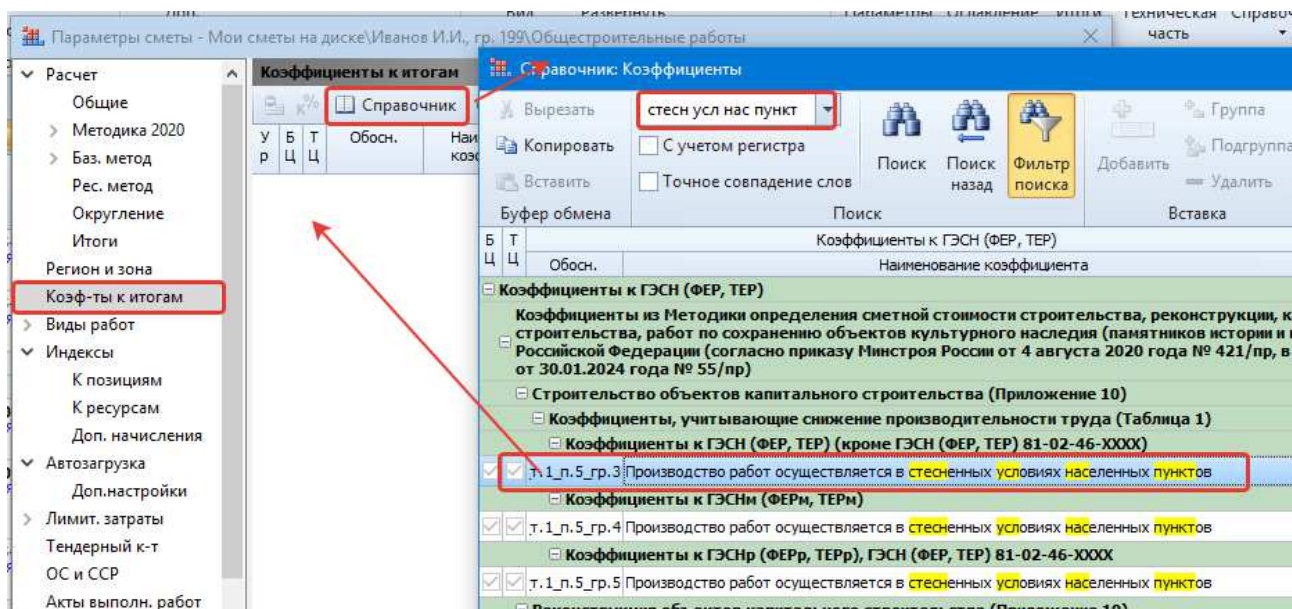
Параметры сметы - Мои сметы на диске\Иванов И.И., гр. 199\Общестроительные работы

Техническая часть

Расчет
Общие
Методика 2020
Баз. метод
Рес. метод
Округление
Итоги
Регион и зона
Коэф-ты к итогам
Виды работ
Индексы
К позициям
К ресурсам
Доп. начисления
Автозагрузка
Доп.настройки
Лимит. затраты
Тендерный к-т
ОС и ССР
Акты выполн. работ

Коэффициенты к итогам
Справочник
У р | Б Ц | Т Ц | Обосн. | Наи коэ

Справочник: Коэффициенты

Вырезать
Копировать
Вставить
Буфер обмена
стесн усл нас пункт
С учетом регистра
Точное совпадение слов
Поиск
Поиск назад
Фильтр поиска
Поиск
Добавить
Группа
Подгруппа
Удалить
Вставка

Б Ц | Т Ц | Обосн. | Коэффициенты к ГЭСН (ФЕР, ТЕР) Наименование коэффициента

Коэффициенты к ГЭСН (ФЕР, ТЕР)
Коэффициенты из Методики определения сметной стоимости строительства, реконструкции, к строительства, работ по сохранению объектов культурного наследия (памятников истории и Российской Федерации (согласно приказу Минстроя России от 4 августа 2020 года № 421/пр, в от 30.01.2024 года № 55/пр)
Строительство объектов капитального строительства (Приложение 10)
Коэффициенты, учитывающие снижение производительности труда (Таблица 1)
Коэффициенты к ГЭСН (ФЕР, ТЕР) (кроме ГЭСН (ФЕР, ТЕР) 81-02-46-XXXX)
т.1_п.5_гр.3 Производство работ осуществляется в стесненных условиях населенных пунктов
Коэффициенты к ГЭСНм (ФЕРм, ТЕРм)
т.1_п.5_гр.4 Производство работ осуществляется в стесненных условиях населенных пунктов
Коэффициенты к ГЭСНр (ФЕРр, ТЕРр), ГЭСН (ФЕР, ТЕР) 81-02-46-XXXX
т.1_п.5_гр.5 Производство работ осуществляется в стесненных условиях населенных пунктов